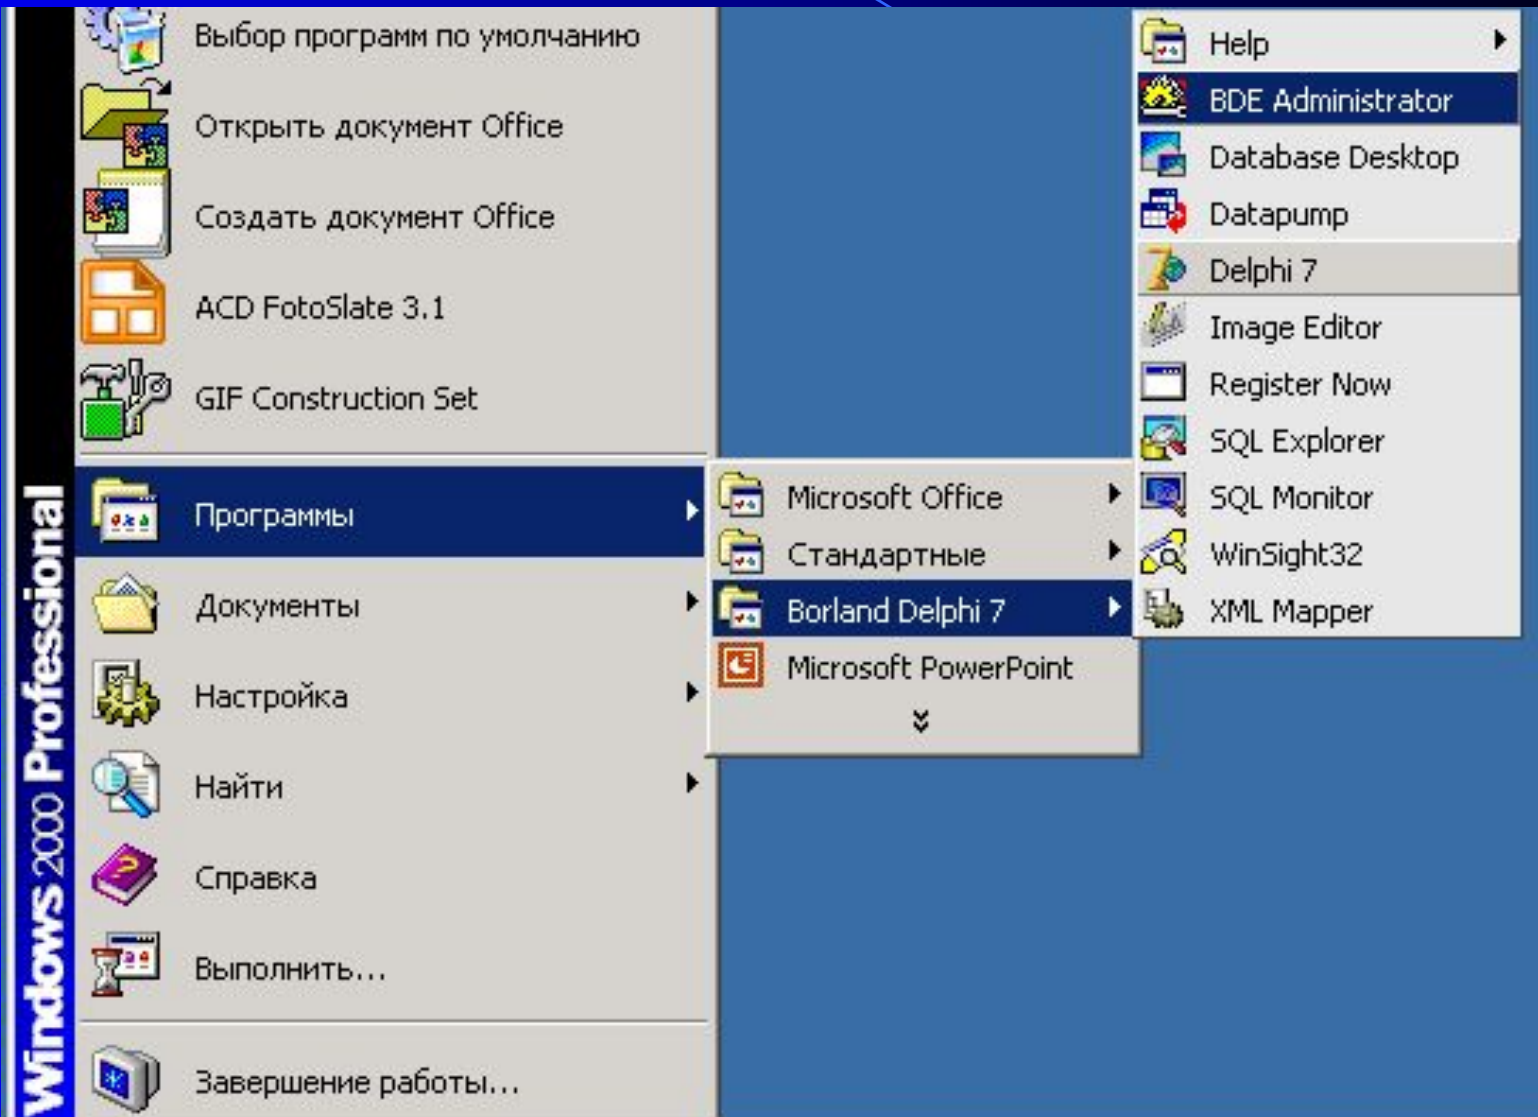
Windows 2000 Professional

Выбор программ по умолчанию
Открыть документ Office
Создать документ Office
ACD FotoSlate 3.1
GIF Construction Set
Программы
Документы
Настройка
Найти
Справка
Выполнить...
Завершение работы...

Microsoft Office
Стандартные
Borland Delphi 7
Microsoft PowerPoint

Help
BDE Administrator
Database Desktop
Datapump
Delphi 7
Image Editor
Register Now
SQL Explorer
SQL Monitor
WinSight32
XML Mapper